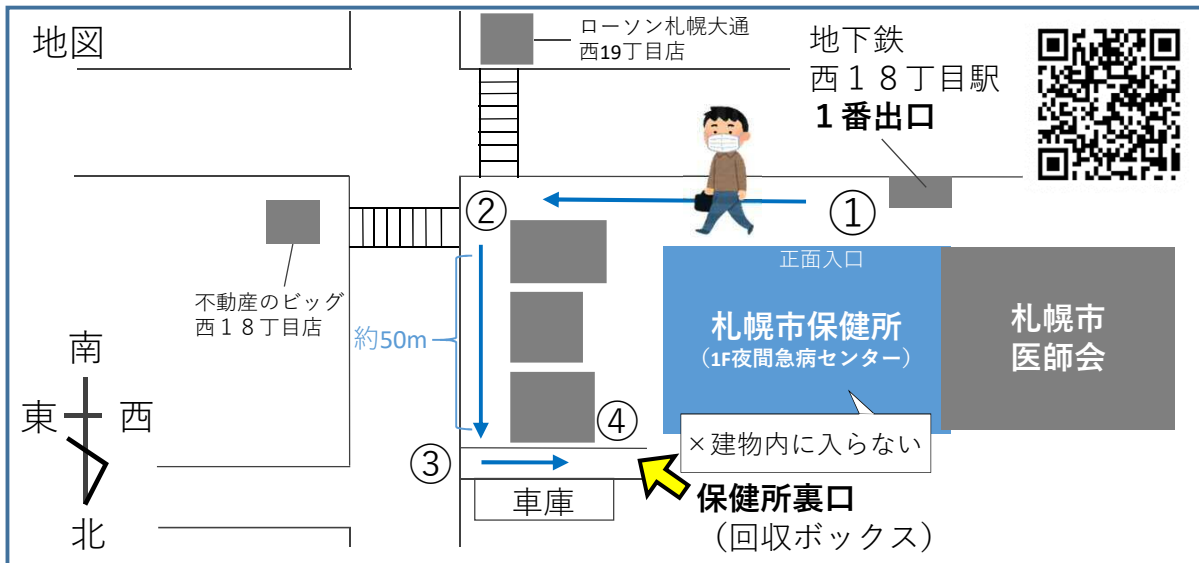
地図

ローソン札幌大通西19丁目店

地下鉄
西１８丁目駅
１番出口

①
②

正面入口

不動産のビッグ
西１８丁目店

札幌市保健所
（1F夜間急病センター）

札幌市
医師会

南
東
西
北

約50m

④
③

×建物内に入らない

車庫

保健所裏口
（回収ボックス）